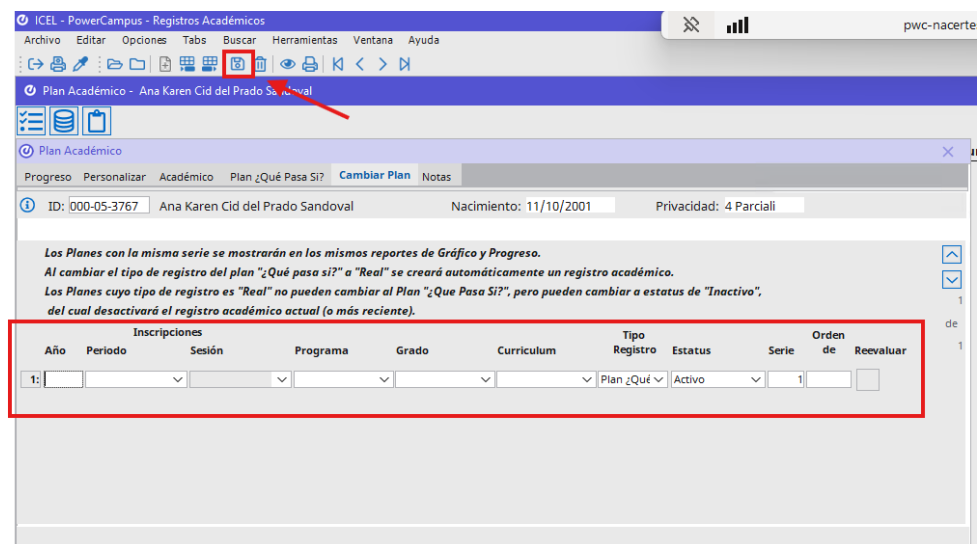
ICEL - PowerCampus - Registros Académicos

pwc-nacerte

Archivo Editar Opciones Tabs Buscar Herramientas Ventana Ayuda

Plan Académico - Ana Karen Cid del Prado Sandoval

Plan Académico

Progreso Personalizar Académico Plan ¿Qué Pasa Si? Cambiar Plan Notas

ID: 000-05-3767 Ana Karen Cid del Prado Sandoval Nacimiento: 11/10/2001 Privacidad: 4 Parciali

Los Planes con la misma serie se mostrarán en los mismos reportes de Gráfico y Progreso.
Al cambiar el tipo de registro del plan "¿Qué pasa si?" a "Real" se creará automáticamente un registro académico.
Los Planes cuyo tipo de registro es "Real" no pueden cambiar al Plan "¿Que Pasa Si?", pero pueden cambiar a estatus de "Inactivo", del cual desactivará el registro académico actual (o más reciente).

1
de
1

| | Año | Inscripciones Periodo | Sesión | Programa | Grado | Curriculum | Tipo Registro | Estatus | Serie | Orden de | Reevaluar |
|---|---|---|---|---|---|---|---|---|---|---|---|
| 1: | | | | | | | Plan ¿Qué | Activo | 1 | | |